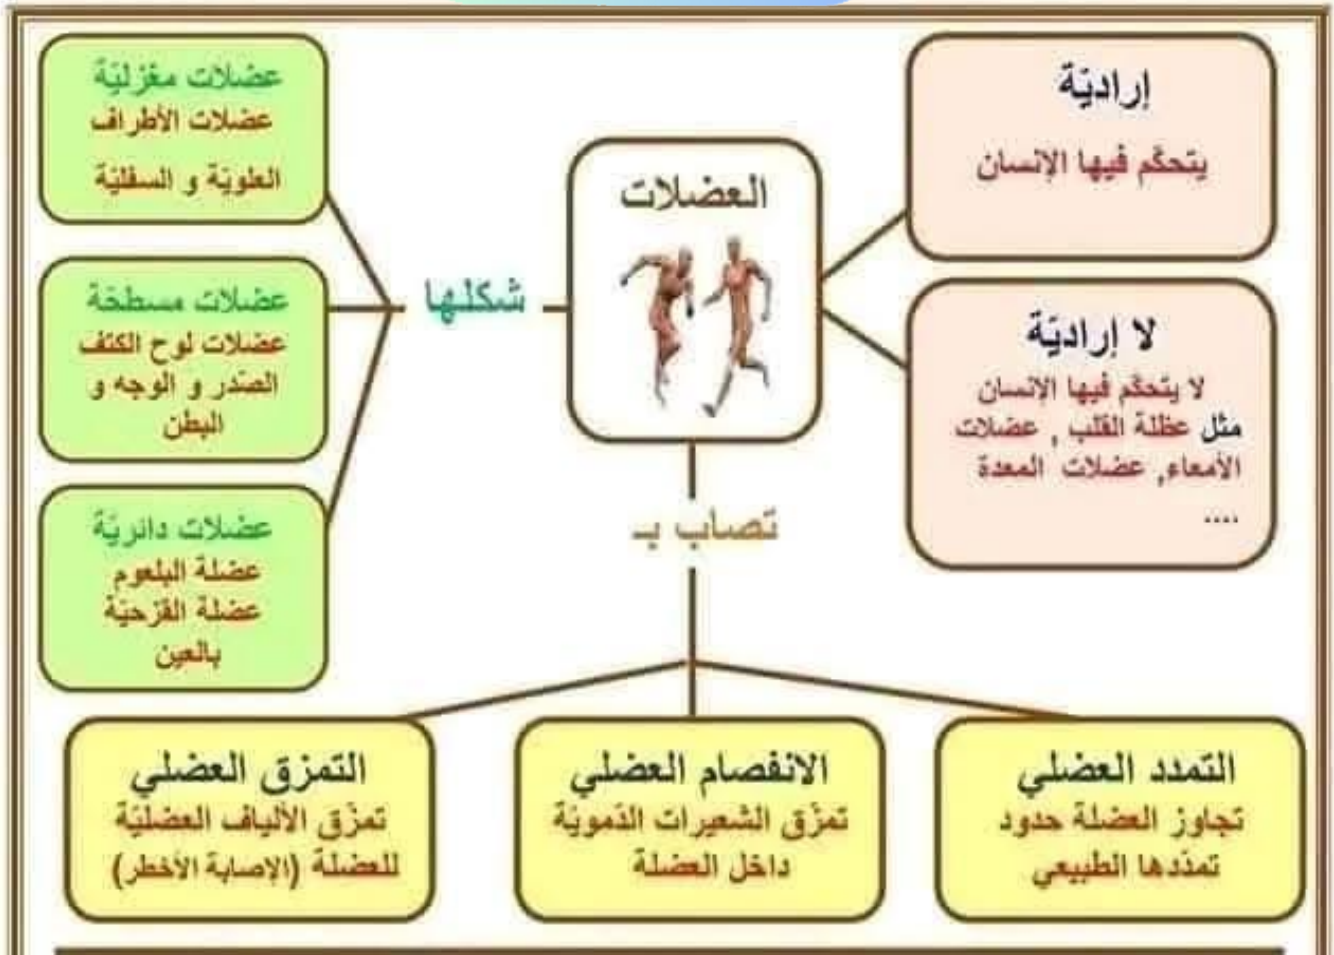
العضلات

إراديّة
يتحكّم فيها الإنسان

لا إراديّة
لا يتحكّم فيها الإنسان مثل عظلة القلب , عضلات الأمعاء, عضلات المعدة
....

شكلها

عضلات مغزليّة
عضلات الأطراف العلويّة و السفليّة

عضلات مسطحة
عضلات لوح الكتف الصّدر و الوجه و البطن

عضلات دائريّة
عضلة البلعوم
عضلة القزحيّة بالعين

تصاب بـ

التمدد العضلي
تجاوز العضلة حدود تمدّدها الطبيعي

الانفصام العضلي
تمزّق الشعيرات الدّمويّة داخل العضلة

التمزق العضلي
تمزّق الألياف العضليّة للعضلة (الإصابة الأخطر)